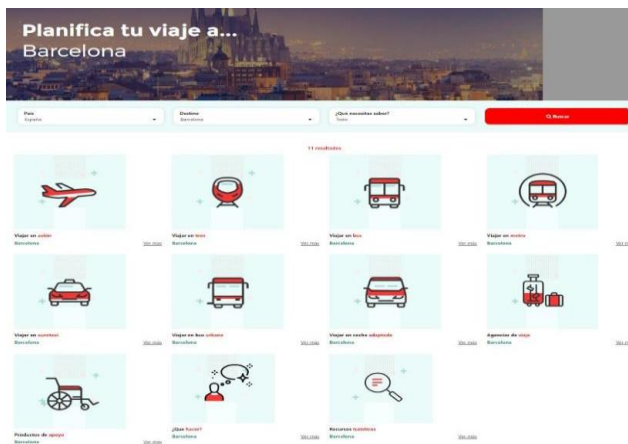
Planifica tu viaje a...
Barcelona

País
España

Destino
Barcelona

¿Qué necesitas saber?
Todo

Q Buscar

11 resultados

Viajar en avión
Barcelona
Ver más

Viajar en tren
Barcelona
Ver más

Viajar en bus
Barcelona
Ver más

Viajar en metro
Barcelona
Ver más

Viajar en taxi
Barcelona
Ver más

Viajar en bus urbano
Barcelona
Ver más

Viajar en coche adaptado
Barcelona
Ver más

Agencias de viaje
Barcelona
Ver más

Productos de apoyo
Barcelona
Ver más

¿Qué hacer?
Barcelona
Ver más

Recursos turísticos
Barcelona
Ver más